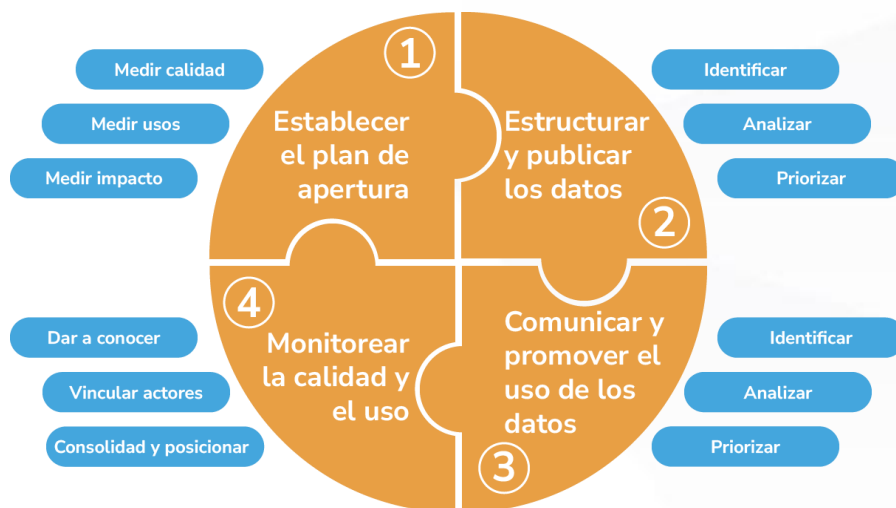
Medir calidad

Medir usos

Medir impacto

1
Establecer el plan de apertura

Estructurar y publicar los datos
2

Identificar

Analizar

Priorizar

Dar a conocer

Vincular actores

Consolidad y posicionar

4
Monitorear la calidad y el uso

Comunicar y promover el uso de los datos
3

Identificar

Analizar

Priorizar